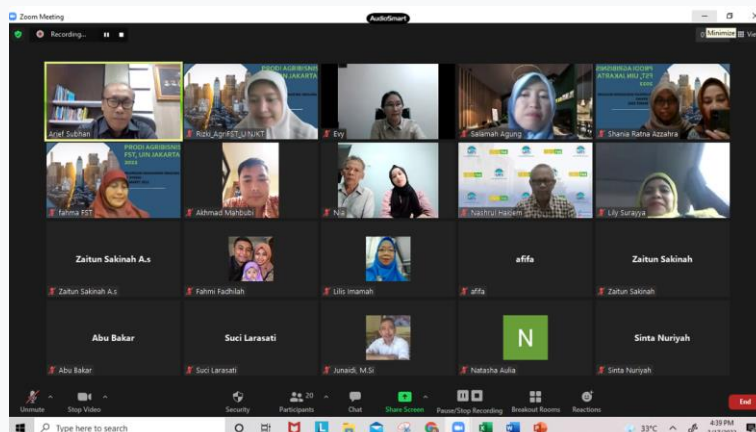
Zoom Meeting

AudioSmart

Recording...

Minimize

View

PRODI AGRIBISNIS FST, UIN JAKARTA

PRODI AGRIBISNIS FST, UIN JAKARTA

Arief Subhan

Rizki_Agri FST_UINJKT

Evy

Salamah Agung

Shania Ratna Azzahra

PRODI AGRIBISNIS FST, UIN JAKARTA

fahma FST

Akhmad Mahbubi

Nia

Nashrul Hakiem

Lily Surayya

Zaitun Sakinah A.s

Zaitun Sakinah A.s

Fahmi Fadhilah

Lilis Imamah

afifa

afifa

Zaitun Sakinah

Zaitun Sakinah

Abu Bakar

Abu Bakar

Suci Larasati

Suci Larasati

Junaidi, M.Si

N

Natasha Aulia

Sinta Nuriyah

Sinta Nuriyah

Unmute

Stop Video

Security

20

Participants

Chat

Share Screen

Pause/Stop Recording

Breakout Rooms

Reactions

End

Type here to search

33°C

4:39 PM